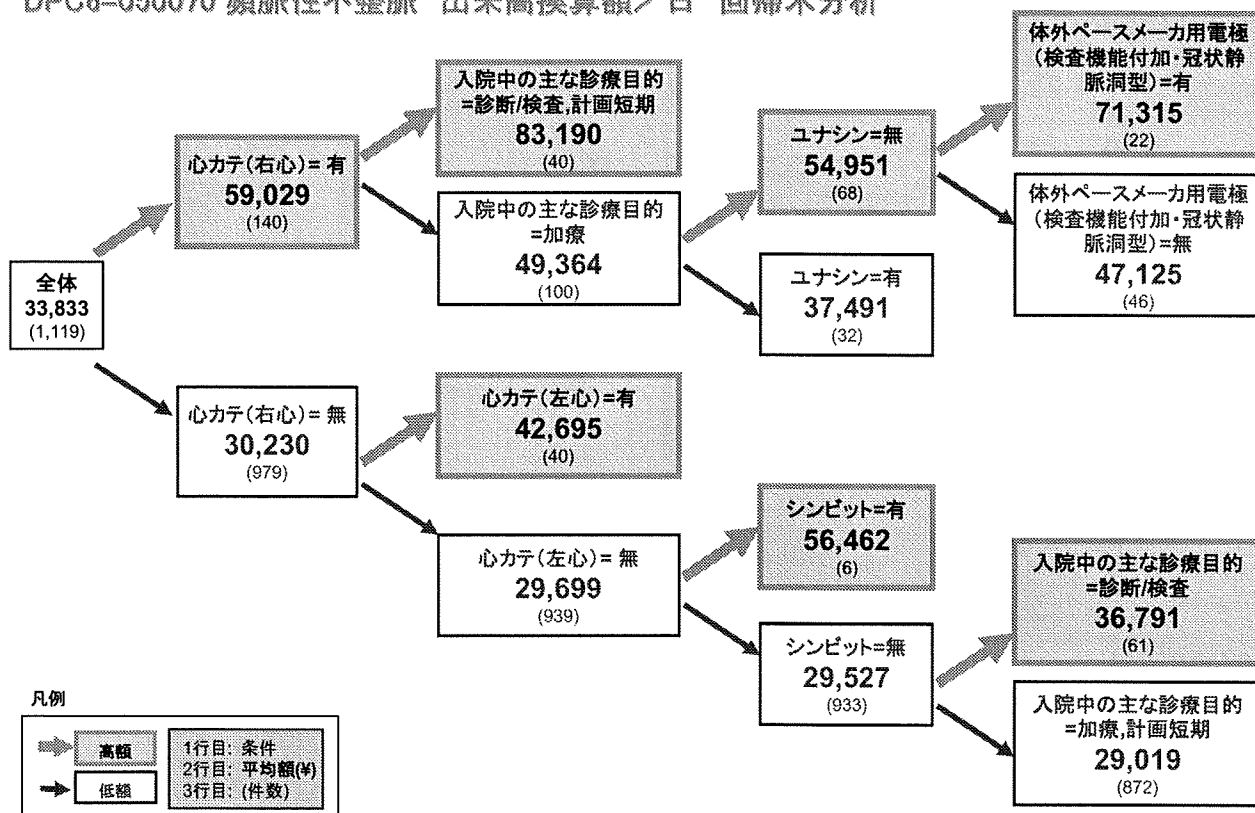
DPC6=050070 頻脈性不整脈 出来高換算額／日 回帰木分析

全体
33,833
(1,119)

心カテ(右心)= 有
59,029
(140)

入院中の主な診療目的
=診断/検査,計画短期
83,190
(40)

入院中の主な診療目的
=加療
49,364
(100)

ユナシン=無
54,951
(68)

体外ペースメーカ用電極
(検査機能付加・冠状静脈洞型)=有
71,315
(22)

体外ペースメーカ用電極
(検査機能付加・冠状静脈洞型)=無
47,125
(46)

ユナシン=有
37,491
(32)

心カテ(右心)= 無
30,230
(979)

心カテ(左心)=有
42,695
(40)

心カテ(左心)= 無
29,699
(939)

シンピット=有
56,462
(6)

シンピット=無
29,527
(933)

入院中の主な診療目的
=診断/検査
36,791
(61)

入院中の主な診療目的
=加療,計画短期
29,019
(872)

凡例

高額
低額

1行目: 条件
2行目: 平均額(¥)
3行目: (件数)